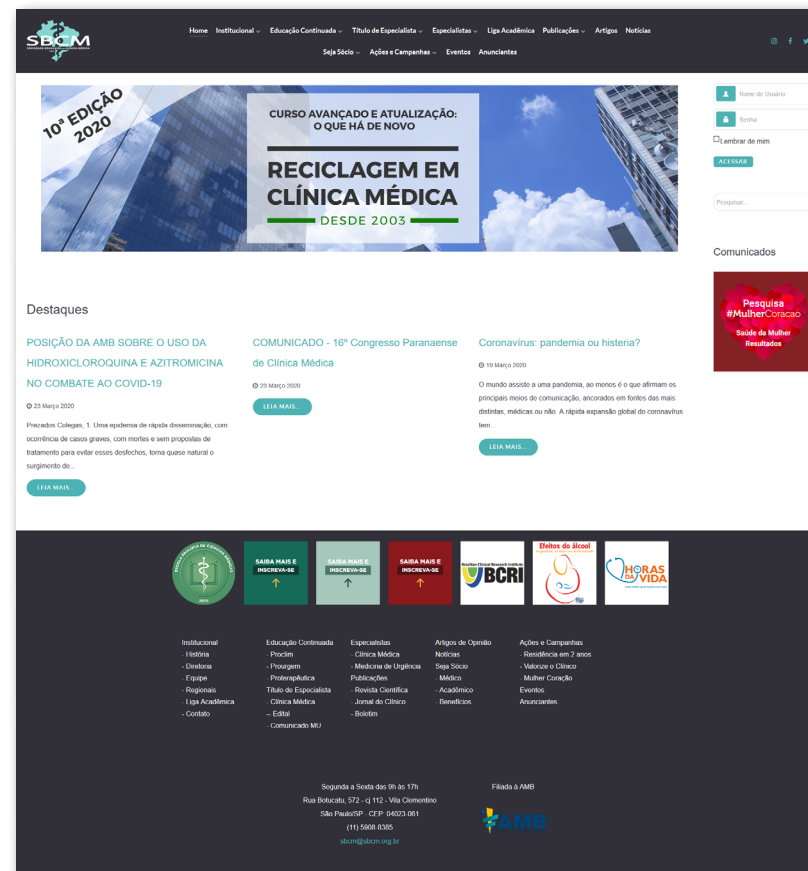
SBCM

Home Institucional Educação Continuada Título de Especialista Especialistas Liga Acadêmica Publicações Artigos Notícias
Seja Sócio Ações e Campanhas Eventos Anunciantes

10ª EDIÇÃO 2020

CURSO AVANÇADO E ATUALIZAÇÃO: O QUE HÁ DE NOVO

RECICLAGEM EM CLÍNICA MÉDICA

DESDE 2003

Nome de Usuário
Senha
Lembrar de mim
ACESSAR

Pesquisar...

Comunicados

Pesquisa #MulherCoracao
Saúde da Mulher Resultados

Destaques

POSIÇÃO DA AMB SOBRE O USO DA HIDROXICLOROQUINA E AZITROMICINA NO COMBATE AO COVID-19

23 Março 2020

Prezados Colegas, 1. Uma epidemia de rápida disseminação, com ocorrência de casos graves, com mortes e sem propostas de tratamento para evitar esses desfechos, torna quase natural o surgimento de...

LEIA MAIS...

COMUNICADO - 16º Congresso Paranaense de Clínica Médica

23 Março 2020

LEIA MAIS...

Coronavírus: pandemia ou histeria?

19 Março 2020

O mundo assiste a uma pandemia, ao menos é o que afirmam os principais meios de comunicação, ancorados em fontes das mais distintas, médicas ou não. A rápida expansão global do coronavírus tem...

LEIA MAIS...

SAIBA MAIS E INSCREVA-SE
SAIBA MAIS E INSCREVA-SE
SAIBA MAIS E INSCREVA-SE
BCRI
Efeitos do álcool
HORAS DA VIDA

Institucional
- História
- Diretoria
- Equipe
- Regionais
- Liga Acadêmica
- Contato

Educação Continuada
- Proclim
- Prourgem
- Proterapêutica
Título de Especialista
- Clínica Médica
-- Edital
- Comunicado MU

Especialistas
- Clínica Médica
- Medicina de Urgência
Publicações
- Revista Científica
- Jornal do Clínico
- Boletim

Artigos de Opinião
Notícias
Seja Sócio
- Médico
- Acadêmico
- Benefícios

Ações e Campanhas
- Residência em 2 anos
- Valorize o Clínico
- Mulher Coração
Eventos
Anunciantes

Segunda a Sexta das 9h às 17h
Rua Botucatu, 572 - cj 112 - Vila Clementino
São Paulo/SP - CEP: 04023-061
(11) 5908-8385
sbcm@sbcm.org.br

Filiada à AMB

AMB